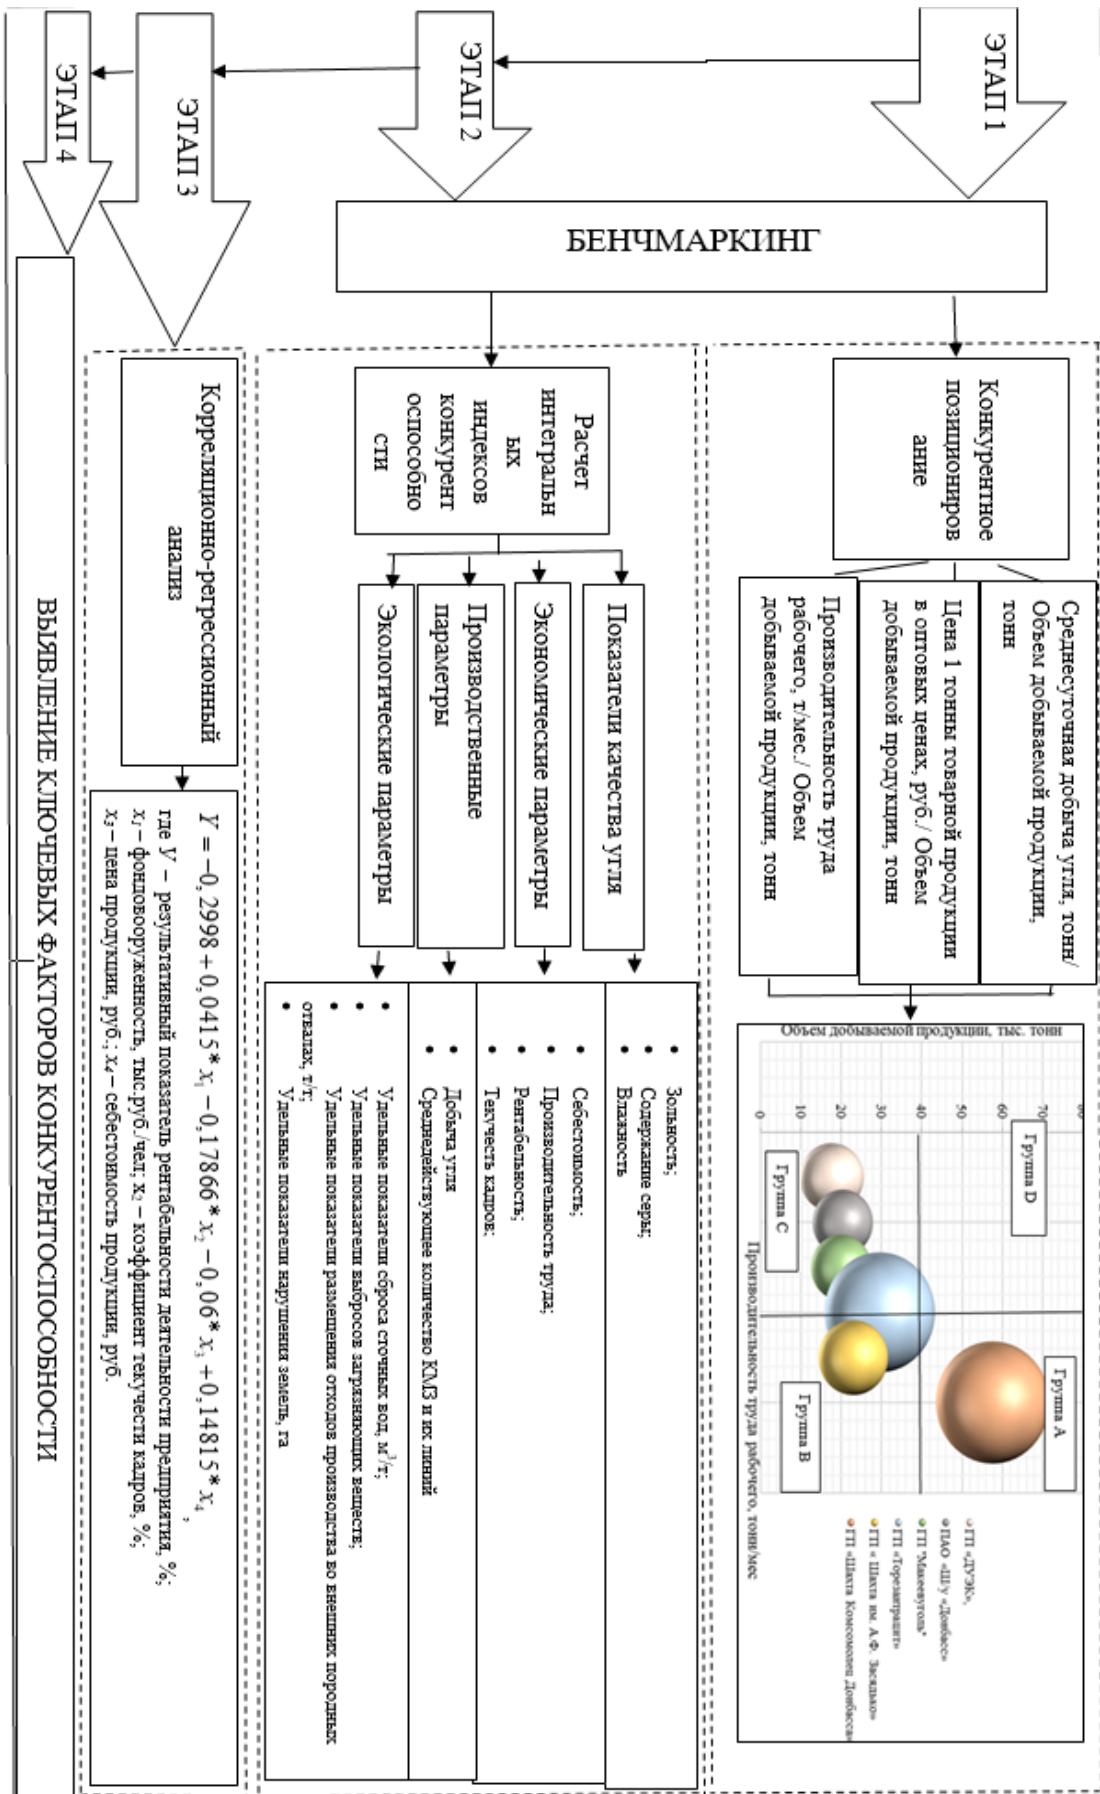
ЭТАП 1

ЭТАП 2

ЭТАП 3

ЭТАП 4

БЕНЧМАРКИНГ

Конкурентное позиционирование

Среднесуточная добыча угля, тонн/ Объем добываемой продукции, тонн

Цена 1 тонны товарной продукции в оптовых ценах, руб./ Объем добываемой продукции, тонн

Производительность труда рабочего, т/мес./ Объем добываемой продукции, тонн

Объем добываемой продукции, тыс. тонн

0
10
20
30
40
50
60
70
80

Группа D

Группа С

Группа А

Группа В

Производительность труда рабочего, тонн/мес

ГП «ДУЭК»
ПАО «Шахтоуправление «Донбасс»
ГП "Макеевуголь"
ГП "Торезантрацит"
ГП «Шахта им. А.Ф. Засядько»
ГП «Шахта Комсомолец Донбасса»

Расчет интегральных индексов конкурентоспособности

Показатели качества угля

Экономические параметры

Производственные параметры

Экологические параметры

• Зольность;
• Содержание серы;
• Влажность

• Себестоимость;
• Производительность труда;
• Рентабельность;
• Текучесть кадров.

• Добыча угля
• Среднедействующее количество КМЗ и их линий

• Удельные показатели сброса сточных вод, м$^3$/т;
• Удельные показатели выбросов загрязняющих веществ;
• Удельные показатели размещения отходов производства во внешних породных отвалах, т/т;
• Удельные показатели нарушения земель, га

Корреляционно-регрессионный анализ

$Y = -0,2998 + 0,0415*x_1 - 0,17866*x_2 - 0,06*x_3 + 0,14815*x_4$,
где $Y$ – результативный показатель рентабельности деятельности предприятия, %;
$x_1$ – фондовооруженность, тыс.руб./чел; $x_2$ – коэффициент текучести кадров, %;
$x_3$ – цена продукции, руб.; $x_4$ – себестоимость продукции, руб.

ВЫЯВЛЕНИЕ КЛЮЧЕВЫХ ФАКТОРОВ КОНКУРЕНТОСПОСОБНОСТИ